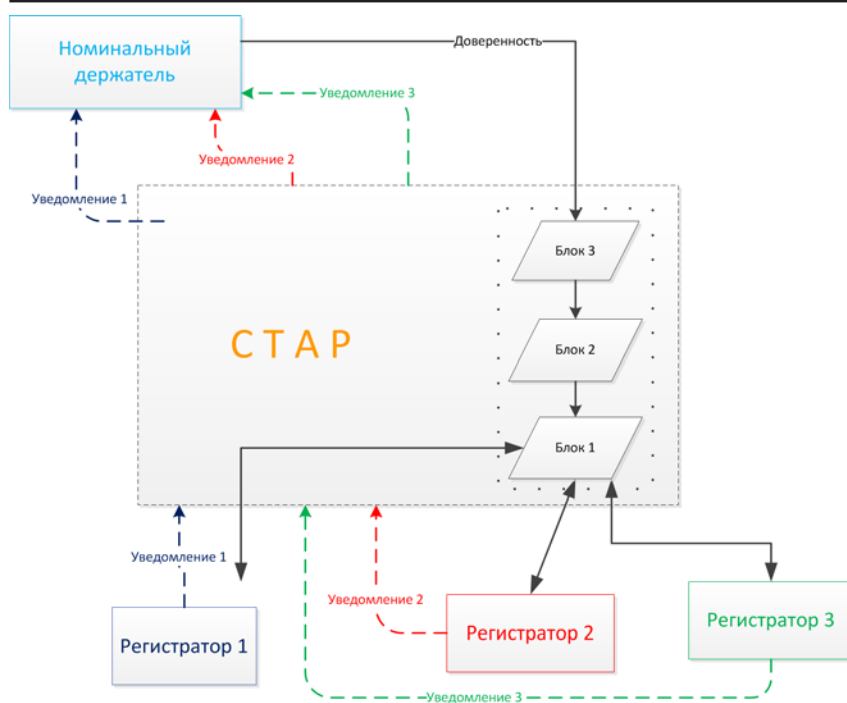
Номинальный держатель

Доверенность

Уведомление 3

Уведомление 2

Уведомление 1

СТАР

Блок 3

Блок 2

Блок 1

Уведомление 1

Уведомление 2

Регистратор 1

Регистратор 2

Регистратор 3

Уведомление 3